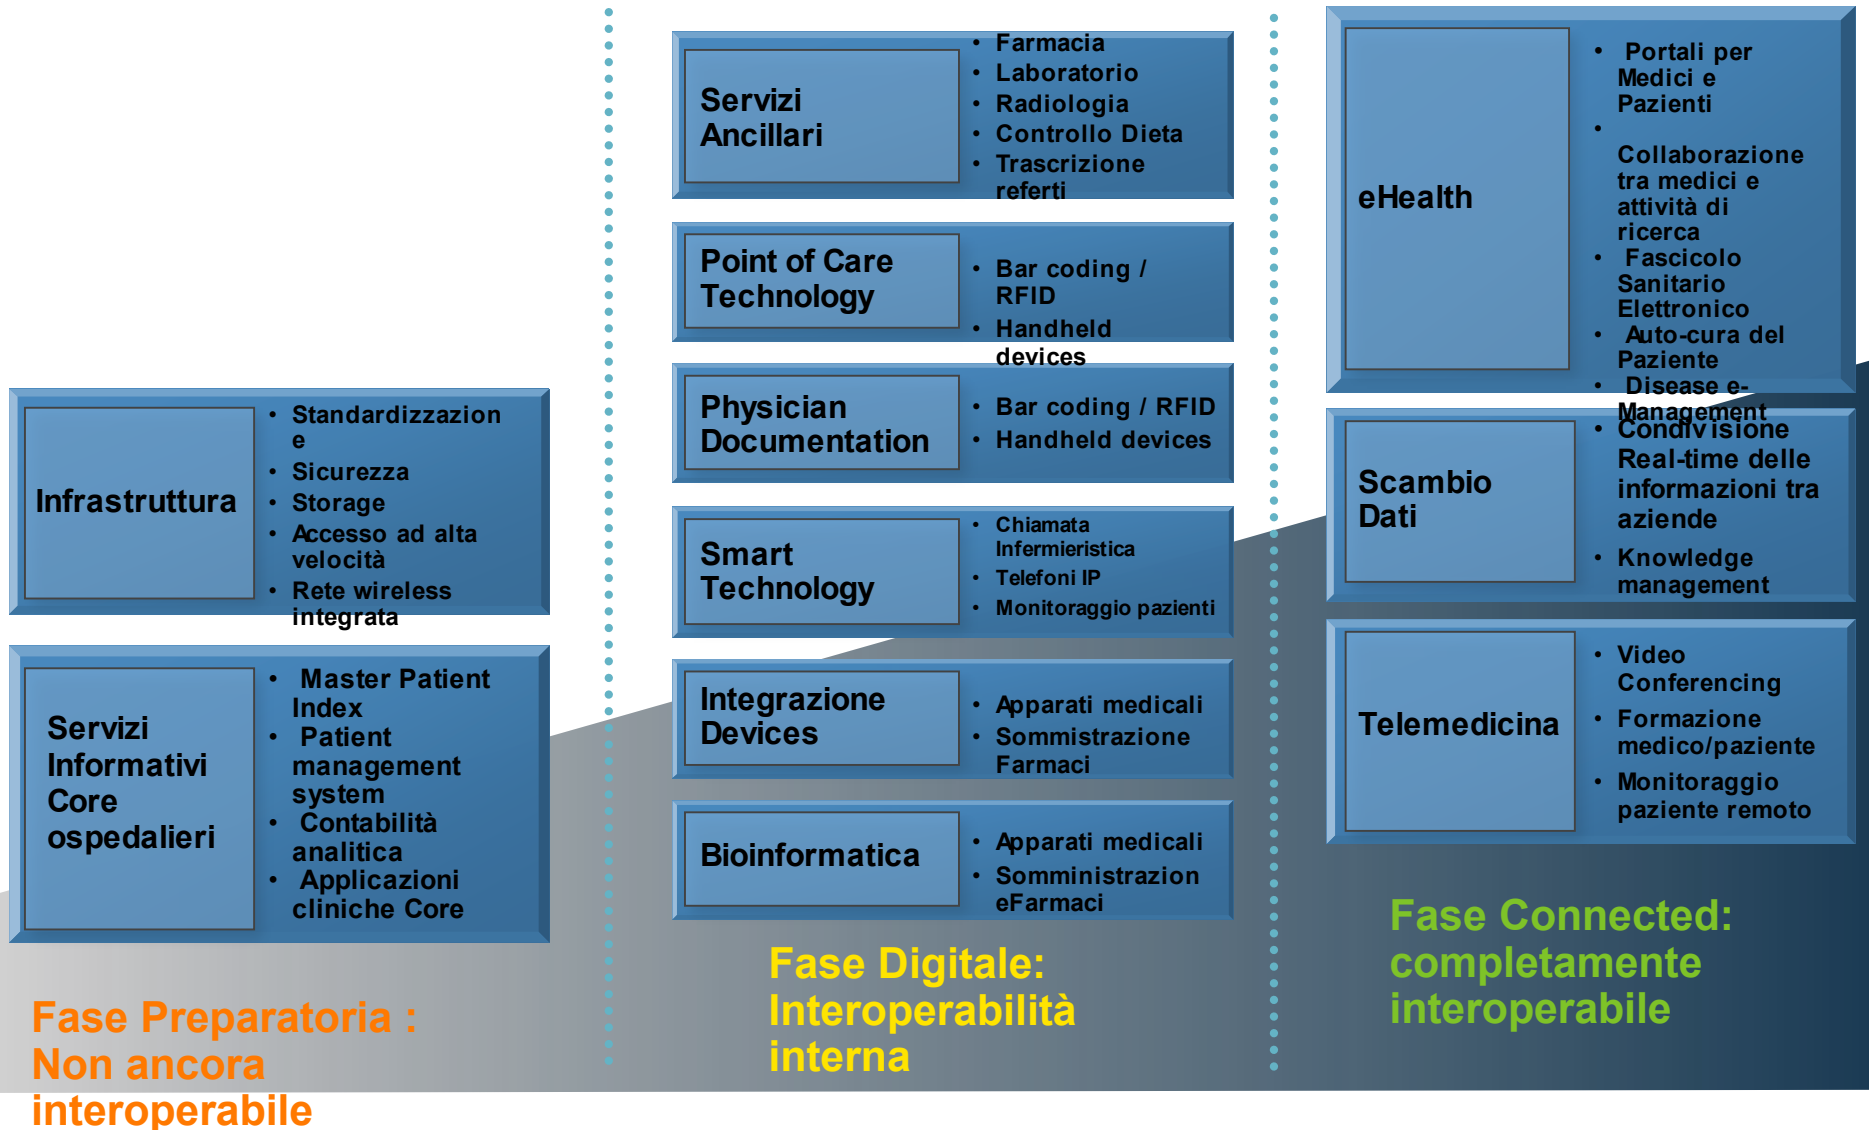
Infrastruttura

- Standardizzazione
- Sicurezza
- Storage
- Accesso ad alta velocità
- Rete wireless integrata

Servizi Informativi Core ospedalieri

- Master Patient Index
- Patient management system
- Contabilità analitica
- Applicazioni cliniche Core

Fase Preparatoria : Non ancora interoperabile

Servizi Ancillari

- Farmacia
- Laboratorio
- Radiologia
- Controllo Dieta
- Trascrizione referti

Point of Care Technology

- Bar coding / RFID
- Handheld devices

Physician Documentation

- Bar coding / RFID
- Handheld devices

Smart Technology

- Chiamata Infermieristica
- Telefoni IP
- Monitoraggio pazienti

Integrazione Devices

- Apparati medicali
- Sommistrazione Farmaci

Bioinformatica

- Apparati medicali
- Somministrazion eFarmaci

Fase Digitale: Interoperabilità interna

eHealth

- Portali per Medici e Pazienti
- Collaborazione tra medici e attività di ricerca
- Fascicolo Sanitario Elettronico
- Auto-cura del Paziente
- Disease e-Management

Scambio Dati

- Condivisione Real-time delle informazioni tra aziende
- Knowledge management

Telemedicina

- Video Conferencing
- Formazione medico/paziente
- Monitoraggio paziente remoto

Fase Connected: completamente interoperabile